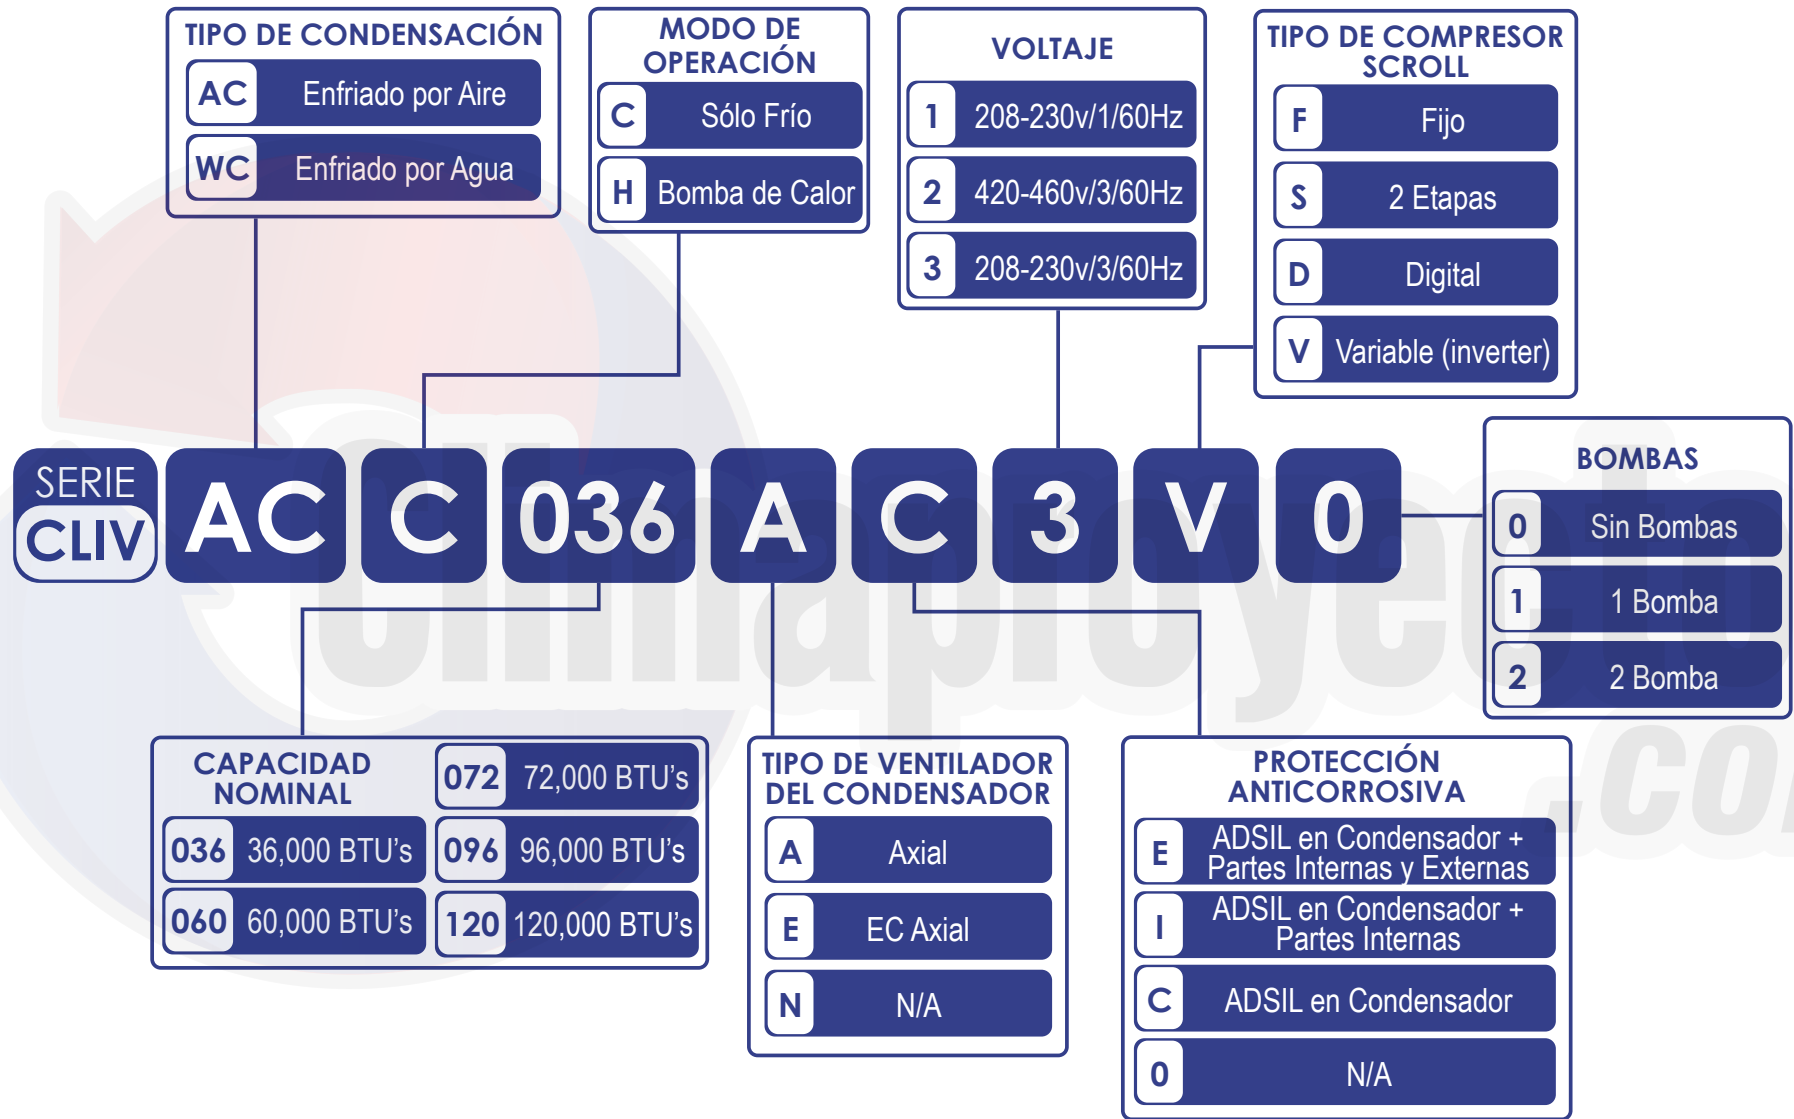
TIPO DE CONDENSACIÓN

| AC | Enfriado por Aire |
|---|---|
| WC | Enfriado por Agua |

MODO DE OPERACIÓN

| C | Sólo Frío |
|---|---|
| H | Bomba de Calor |

VOLTAJE

| 1 | 208-230v/1/60Hz |
|---|---|
| 2 | 420-460v/3/60Hz |
| 3 | 208-230v/3/60Hz |

TIPO DE COMPRESOR SCROLL

| F | Fijo |
|---|---|
| S | 2 Etapas |
| D | Digital |
| V | Variable (inverter) |

SERIE CLIV

AC C 036 A C 3 V 0

BOMBAS

| 0 | Sin Bombas |
|---|---|
| 1 | 1 Bomba |
| 2 | 2 Bomba |

CAPACIDAD NOMINAL

| 036 | 36,000 BTU's |
|---|---|
| 060 | 60,000 BTU's |
| 072 | 72,000 BTU's |
| 096 | 96,000 BTU's |
| 120 | 120,000 BTU's |

TIPO DE VENTILADOR DEL CONDENSADOR

| A | Axial |
|---|---|
| E | EC Axial |
| N | N/A |

PROTECCIÓN ANTICORROSIVA

| E | ADSIL en Condensador + Partes Internas y Externas |
|---|---|
| I | ADSIL en Condensador + Partes Internas |
| C | ADSIL en Condensador |
| 0 | N/A |

climaproyecto .com